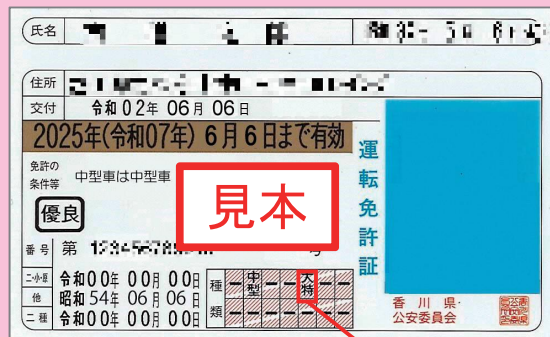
氏名 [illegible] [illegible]

住所 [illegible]

交付 令和 02年 06月 06日

2025年(令和07年) 6月6日まで有効

免許の条件等 中型車は中型車

見本

優良

番号 第 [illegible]

二・小・原 令和00年 00月 00日

他 昭和54年 06月 06日

二種 令和00年 00月 00日

種類 中型 大特

運転免許証

香川県公安委員会